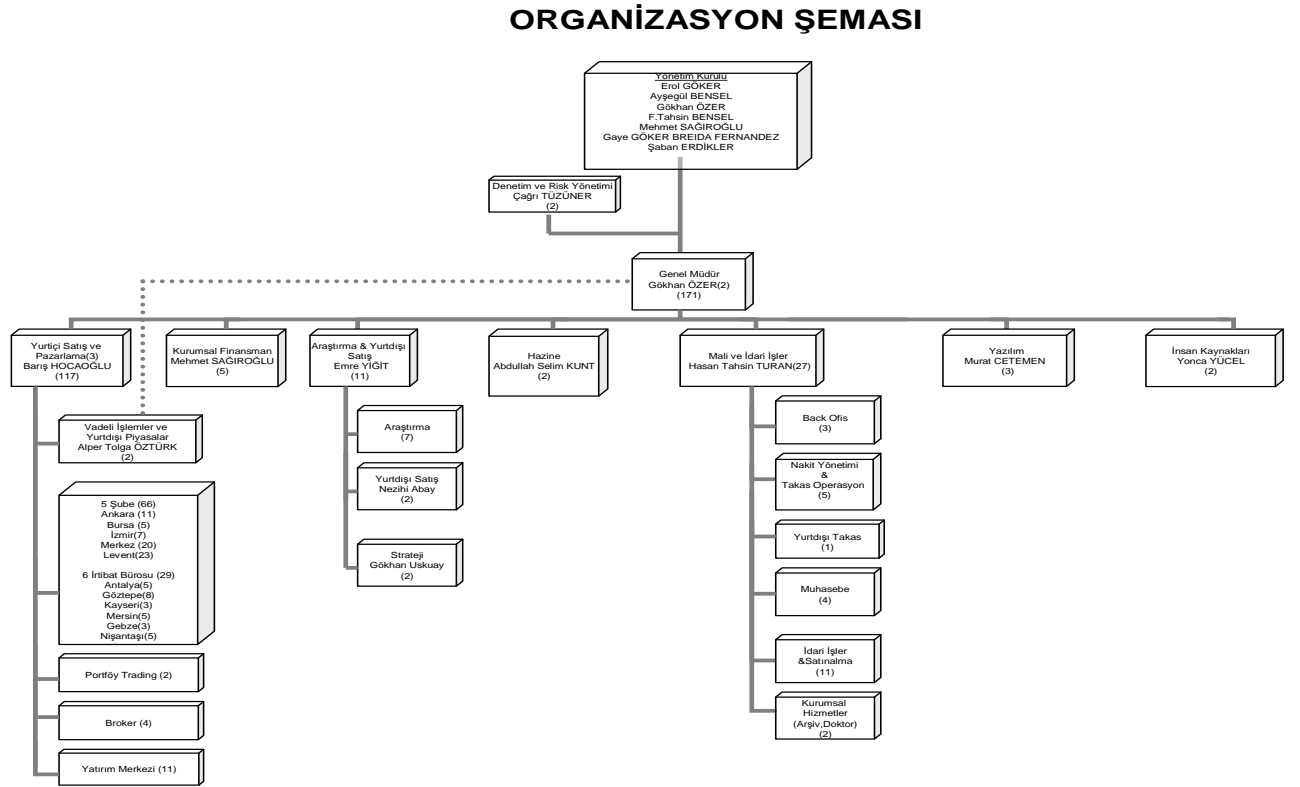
ORGANİZASYON ŞEMASI

Yönetim Kurulu
Erol GÖKER
Ayşegül BENSEL
Gökhan ÖZER
F.Tahsin BENSEL
Mehmet SAĞIROĞLU
Gaye GÖKER BREIDA FERNANDEZ
Şaban ERDİKLER

Denetim ve Risk Yönetimi
Çağrı TÜZÜNER
(2)

Genel Müdür
Gökhan ÖZER(2)
(171)

Yurtiçi Satış ve Pazarlama(3)
Barış HOCAOĞLU
(117)

Kurumsal Finansman
Mehmet SAĞIROĞLU
(5)

Araştırma & Yurtdışı Satış
Emre YİĞİT
(11)

Hazine
Abdullah Selim KUNT
(2)

Mali ve İdari İşler
Hasan Tahsin TURAN(27)

Yazılım
Murat CETEMEN
(3)

İnsan Kaynakları
Yonca YÜCEL
(2)

Vadeli İşlemler ve Yurtdışı Piyasalar
Alper Tolga ÖZTÜRK
(2)

5 Şube (66)
Ankara (11)
Bursa (5)
İzmir(7)
Merkez (20)
Levent(23)

6 İrtibat Bürosu (29)
Antalya(5)
Göztepe(8)
Kayseri(3)
Mersin(5)
Gebze(3)
Nişantaşı(5)

Portföy Trading (2)

Broker (4)

Yatırım Merkezi (11)

Araştırma
(7)

Yurtdışı Satış
Nezihi Abay
(2)

Strateji
Gökhan Uskuay
(2)

Back Ofis
(3)

Nakit Yönetimi
&
Takas Operasyon
(5)

Yurtdışı Takas
(1)

Muhasebe
(4)

İdari İşler
&Satınalma
(11)

Kurumsal Hizmetler
(Arşiv,Doktor)
(2)